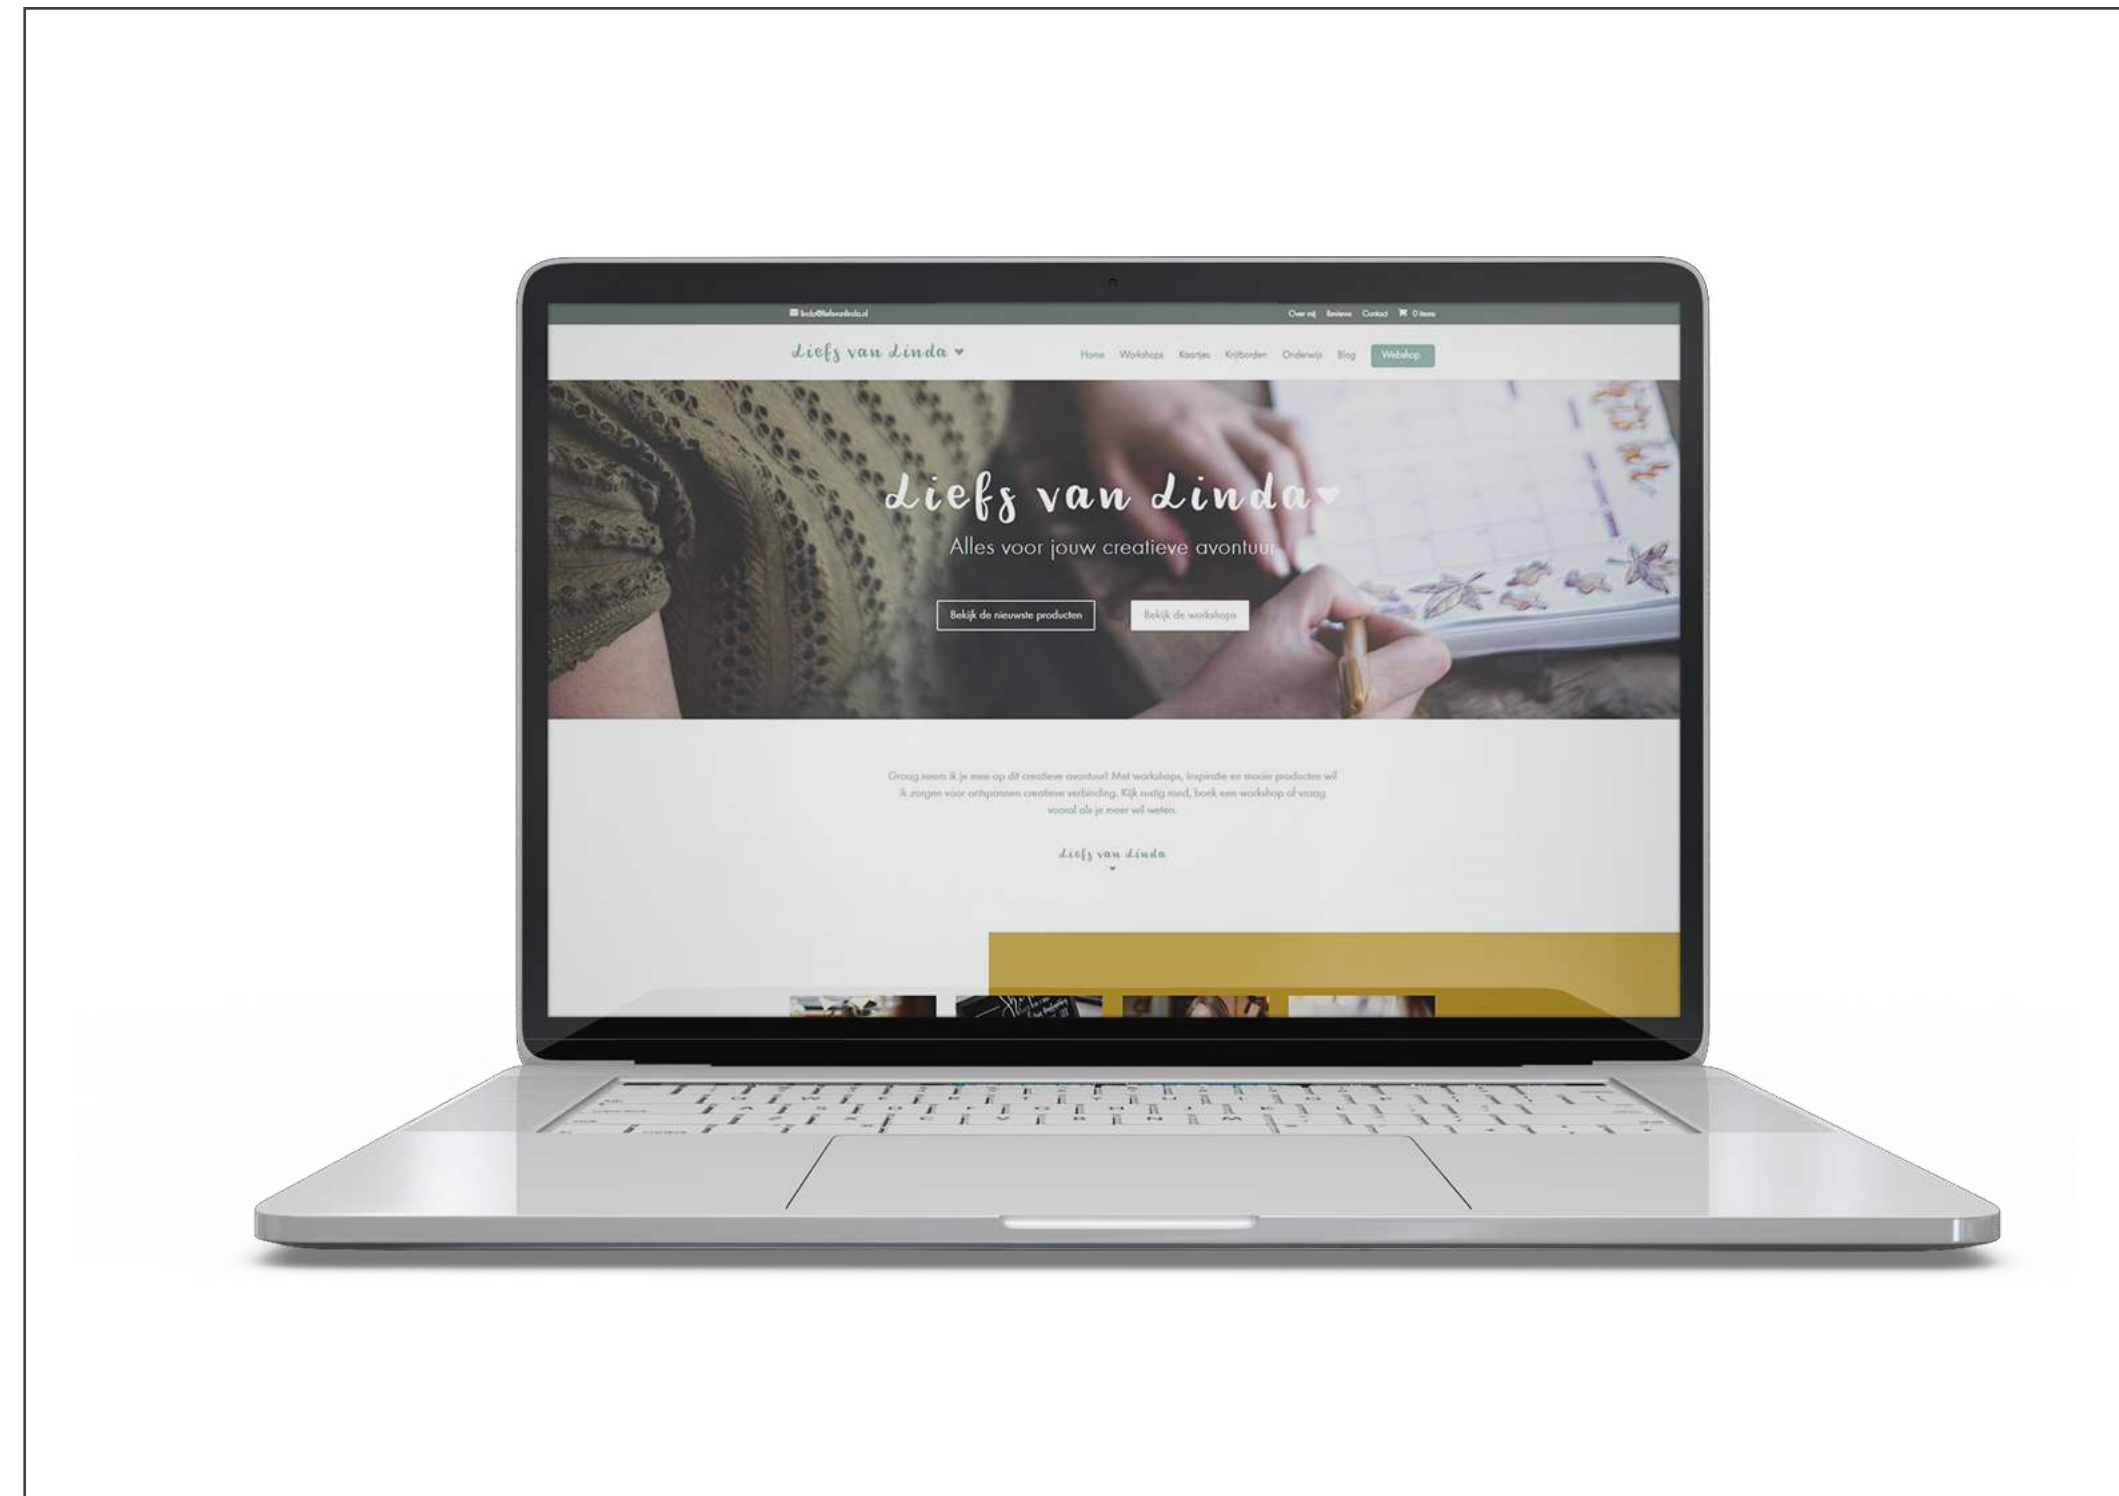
linda@liefsvanlinda.nl

Over mij Reviews Contact 0 items

Liefs van Linda

Home Workshops Kaartjes Krijtborden Onderwijs Blog Webshop

Liefs van Linda

Alles voor jouw creatieve avontuur

Bekijk de nieuwste producten

Bekijk de workshops

Graag neem ik je mee op dit creatieve avontuur! Met workshops, inspiratie en mooie producten wil ik zorgen voor ontspannen creatieve verbinding. Kijk rustig rond, boek een workshop of vraag vooral als je meer wil weten.

Liefs van Linda